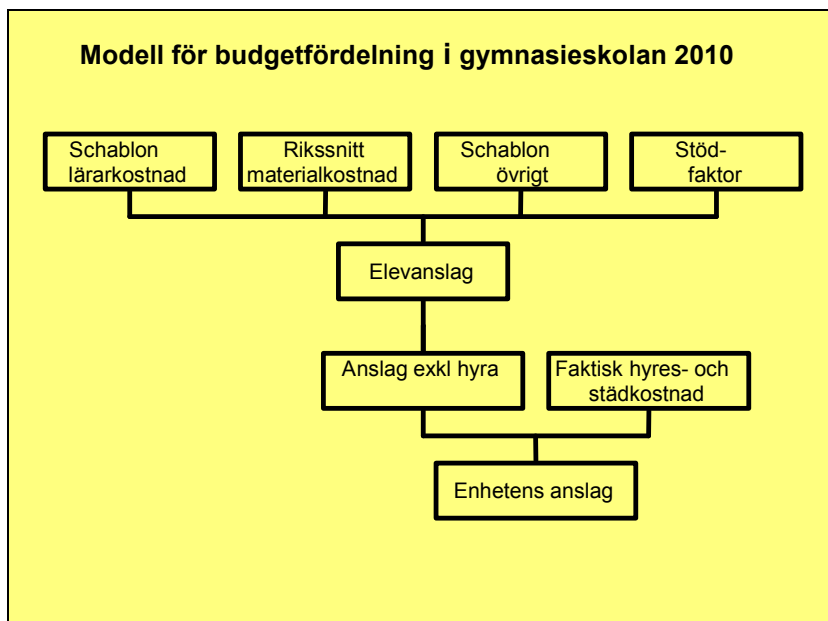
Modell för budgetfördelning i gymnasieskolan 2010

Schablon lärarkostnad

Rikssnitt materialkostnad

Schablon övrigt

Stödfaktor

Elevanslag

Anslag exkl hyra

Faktisk hyres- och städkostnad

Enhetens anslag